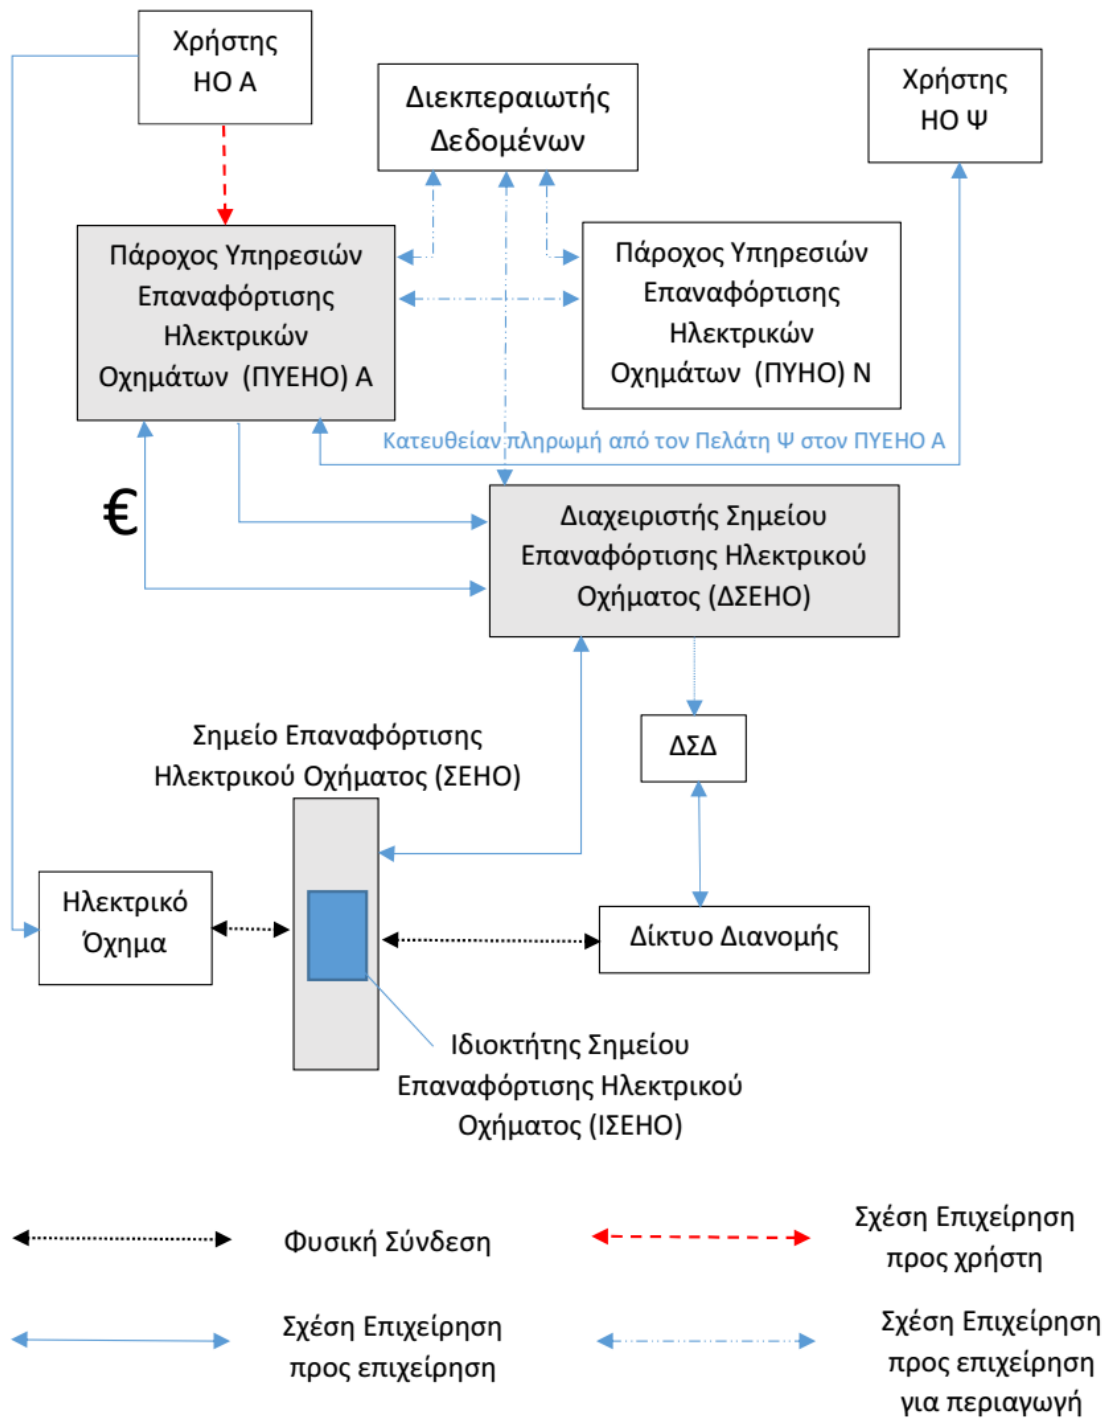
Χρήστης
ΗΟ Α

Διεκπεραιωτής
Δεδομένων

Χρήστης
ΗΟ Ψ

Πάροχος Υπηρεσιών
Επαναφόρτισης
Ηλεκτρικών
Οχημάτων (ΠΥΕΗΟ) Α

Πάροχος Υπηρεσιών
Επαναφόρτισης
Ηλεκτρικών
Οχημάτων (ΠΥΗΟ) Ν

Κατευθείαν πληρωμή από τον Πελάτη Ψ στον ΠΥΕΗΟ Α

€

Διαχειριστής Σημείου
Επαναφόρτισης Ηλεκτρικού
Οχήματος (ΔΣΕΗΟ)

ΔΣΔ

Σημείο Επαναφόρτισης
Ηλεκτρικού Οχήματος (ΣΕΗΟ)

Ηλεκτρικό
Όχημα

Δίκτυο Διανομής

Ιδιοκτήτης Σημείου
Επαναφόρτισης Ηλεκτρικού
Οχήματος (ΙΣΕΗΟ)

Φυσική Σύνδεση

Σχέση Επιχείρηση
προς χρήστη

Σχέση Επιχείρηση
προς επιχείρηση

Σχέση Επιχείρηση
προς επιχείρηση
για περιαγωγή